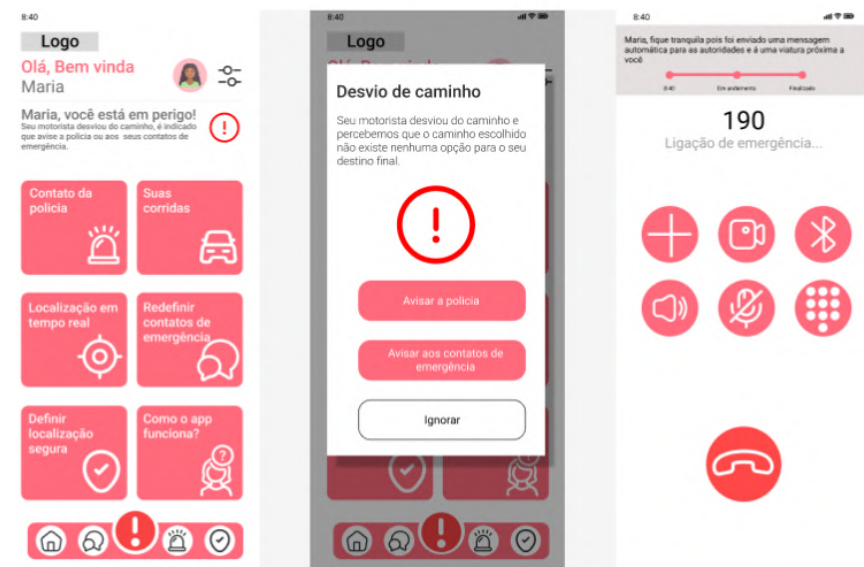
8:40

Logo

Olá, Bem vinda
Maria

Maria, você está em perigo!
Seu motorista desviou do caminho, é indicado que avise a policia ou aos seus contatos de emergência.

Contato da policia

Suas corridas

Localização em tempo real

Redefinir contatos de emergência

Definir localização segura

Como o app funciona?

8:40

Logo

Desvio de caminho

Seu motorista desviou do caminho e percebemos que o caminho escolhido não existe nenhuma opção para o seu destino final.

Avisar a policia

Avisar aos contatos de emergência

Ignorar

8:40

Maria, fique tranquila pois foi enviado uma mensagem automática para as autoridades e à uma viatura próxima a você

8:40 Em andamento Finalizado

190
Ligação de emergência...